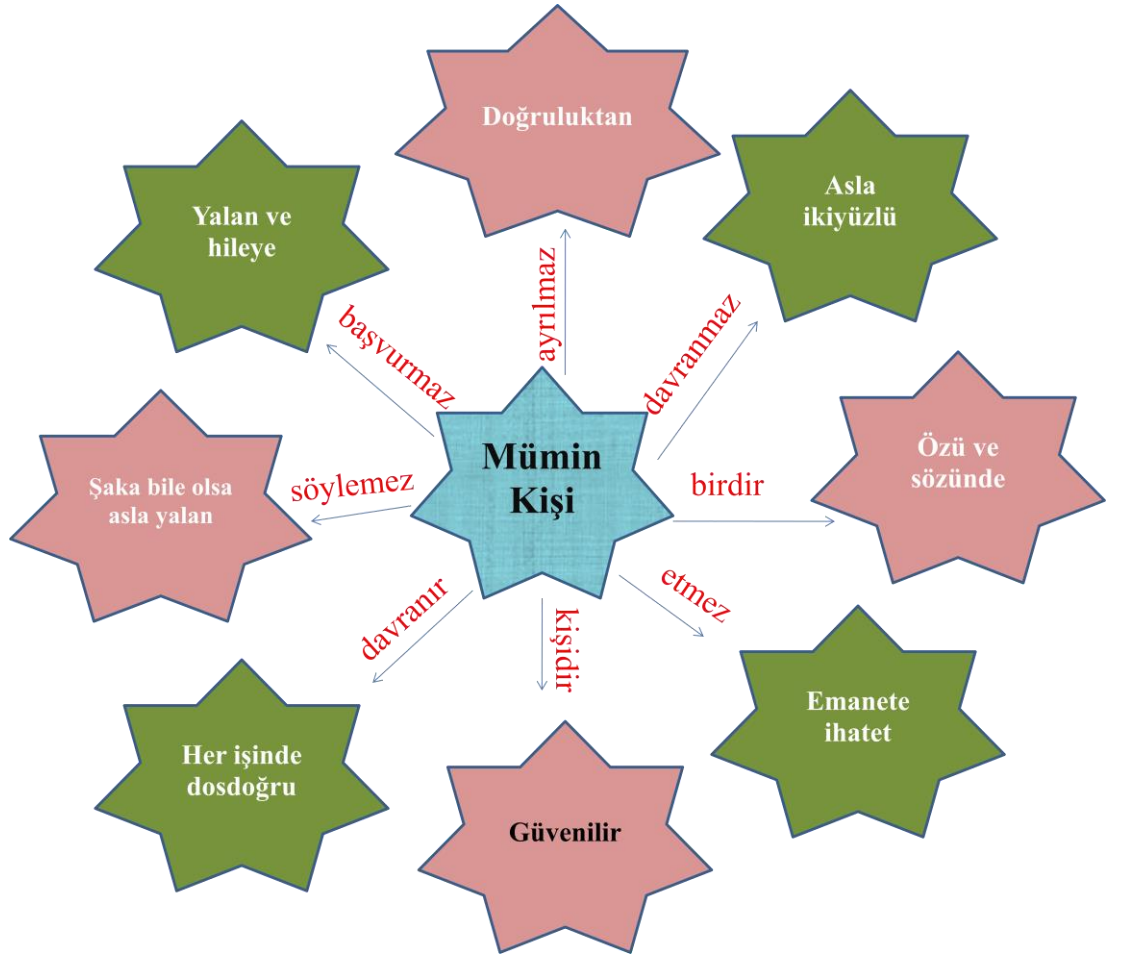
Mümin Kişi

ayrılmaz
Doğruluktan

davranmaz
Asla ikiyüzlü

birdir
Özü ve sözünde

etmez
Emanete ihatet

kişidir
Güvenilir

davranır
Her işinde dosdoğru

söylemez
Şaka bile olsa asla yalan

başvurmaz
Yalan ve hileye